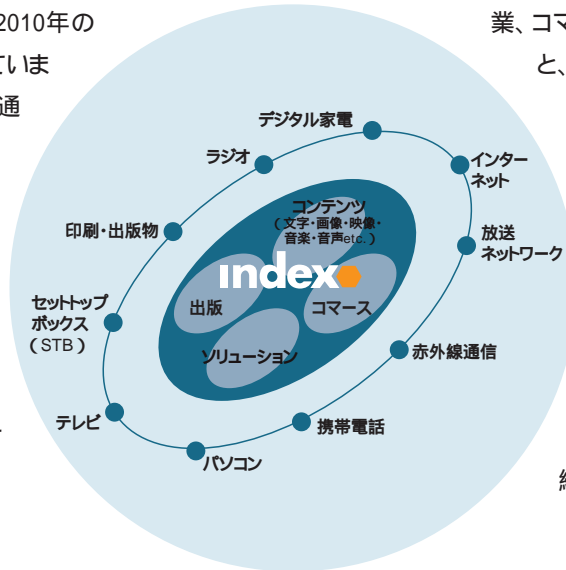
2010年の
ていま
通

業、コマ
と、

デジタル家電
ラジオ
インターネット
印刷・出版物
放送ネットワーク
セットトップボックス（STB）
赤外線通信
テレビ
携帯電話
パソコン

コンテンツ
（文字・画像・映像・音楽・音声etc.）
index
出版
コマース
ソリューション

総